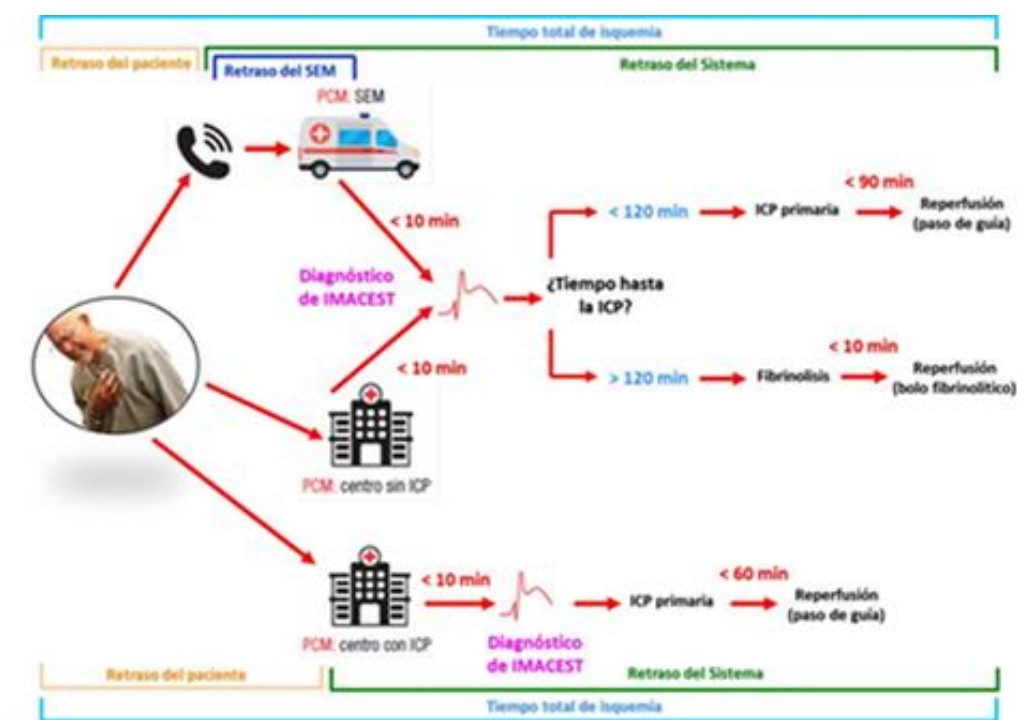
Tiempo total de isquemia

Retraso del paciente

Retraso del SEM

Retraso del Sistema

PCM: SEM

< 10 min

Diagnóstico de IMACEST

< 10 min

¿Tiempo hasta la ICP?

< 120 min

ICP primaria

< 90 min

Reperfusión (paso de guía)

> 120 min

Fibrinolisis

< 10 min

Reperfusión (bolo fibrinolítico)

PCM: centro sin ICP

PCM: centro con ICP

< 10 min

Diagnóstico de IMACEST

ICP primaria

< 60 min

Reperfusión (paso de guía)

Retraso del paciente

Retraso del Sistema

Tiempo total de isquemia